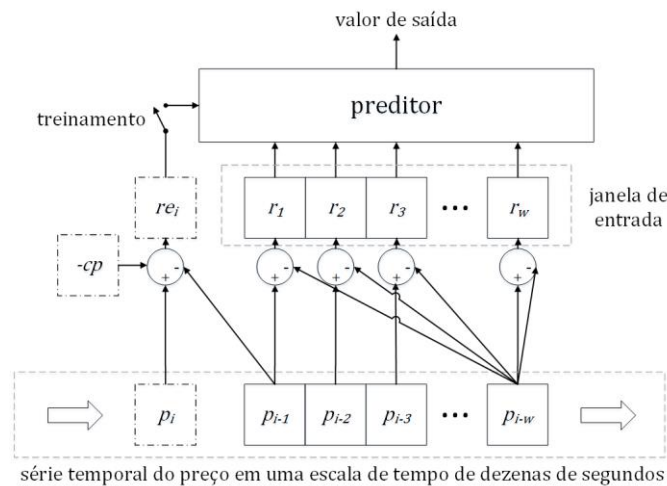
valor de saída

treinamento

preditor

$re_i$

$r_1$ $r_2$ $r_3$ ... $r_w$

janela de entrada

$-cp$

+ -

+ -

+ -

+ -

+ -

$p_i$

$p_{i-1}$ $p_{i-2}$ $p_{i-3}$ ... $p_{i-w}$

série temporal do preço em uma escala de tempo de dezenas de segundos